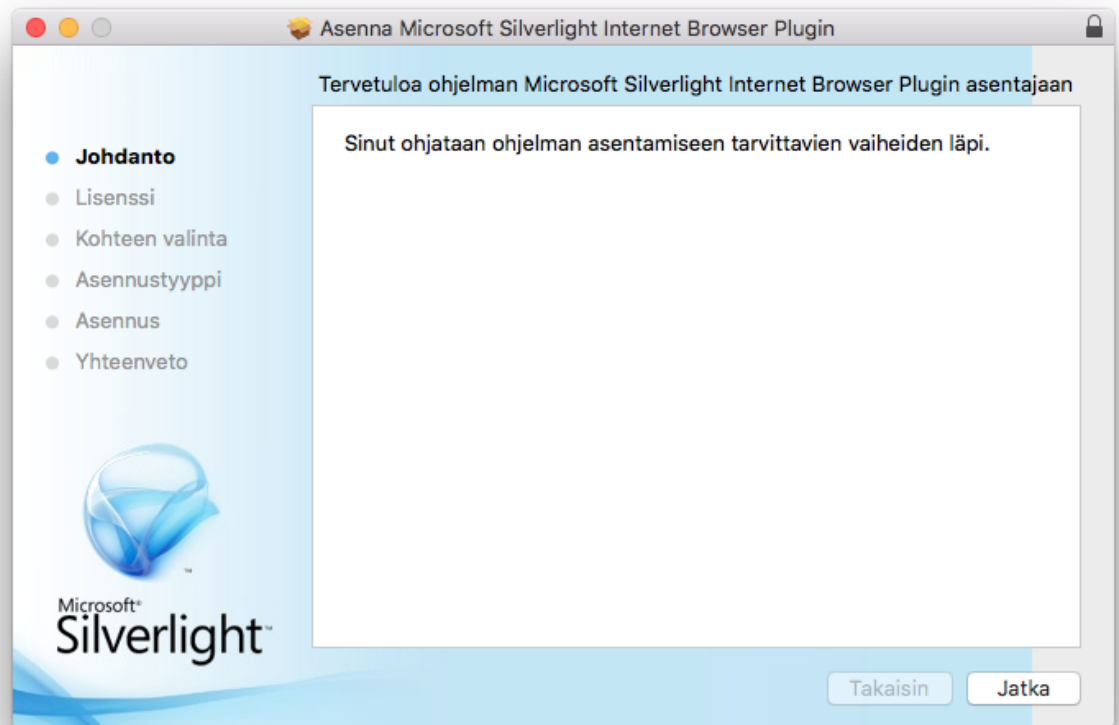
Asenna Microsoft Silverlight Internet Browser Plugin

Tervetuloa ohjelman Microsoft Silverlight Internet Browser Plugin asentajaan

Johdanto
Lisenssi
Kohteen valinta
Asennustyyppi
Asennus
Yhteenveto

Sinut ohjataan ohjelman asentamiseen tarvittavien vaiheiden läpi.

Microsoft® Silverlight™

Takaisin
Jatka